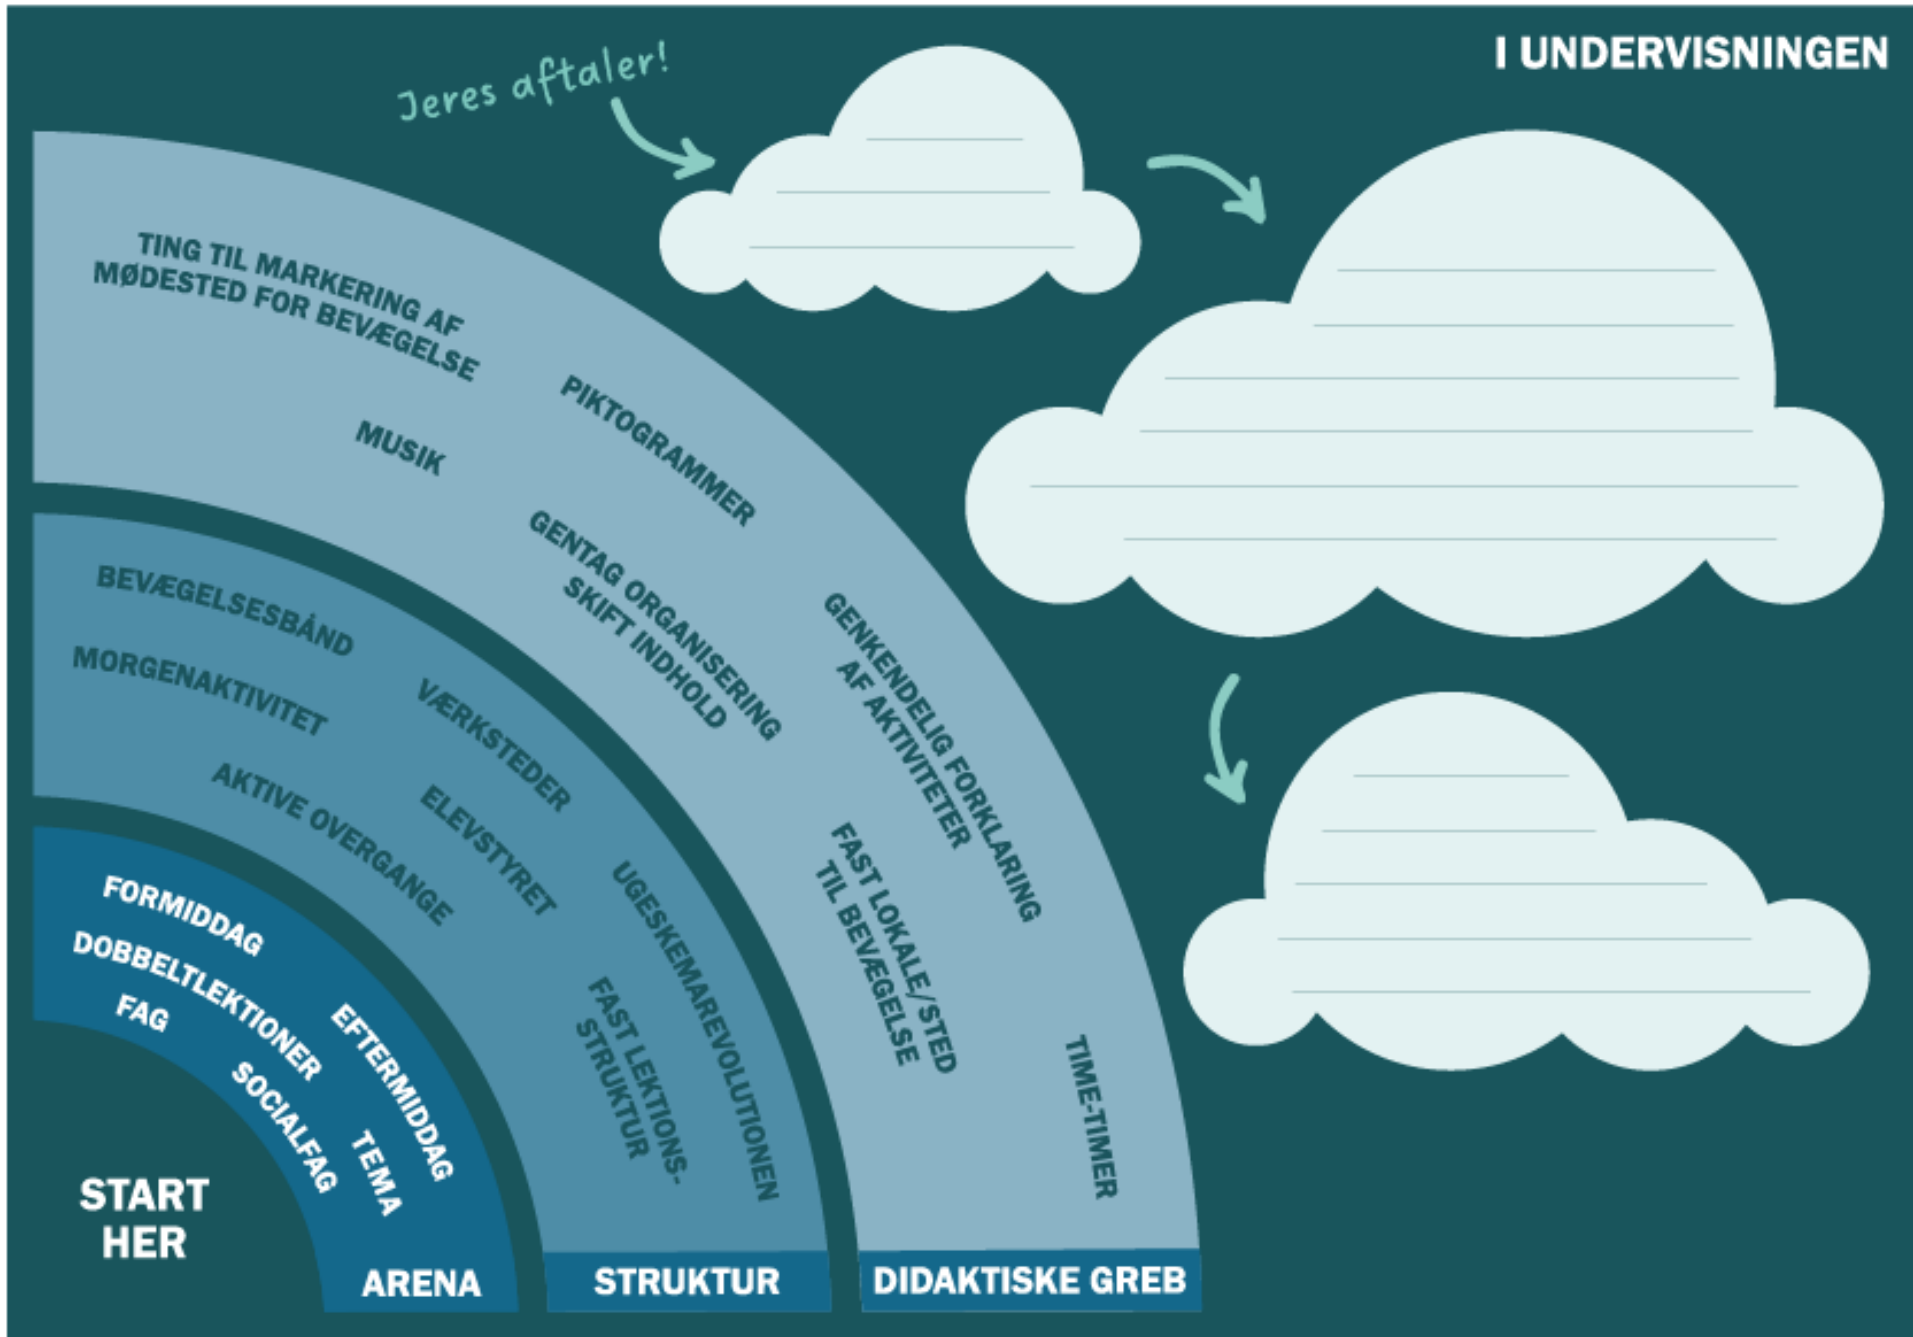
I UNDERVISNINGEN

Jeres aftaler!

TING TIL MARKERING AF MØDESTED FOR BEVÆGELSE

MUSIK

PIKTOGRAMMER

GENTAG ORGANISERING SKIFT INDHOLD

GENKENDELIG FORKLARING AF AKTIVITETER

FAST LOKALE/STED TIL BEVÆGELSE

TIME-TIMER

BEVÆGELSESBÅND

MORGENAKTIVITET

VÆRKSTEDER

AKTIVE OVERGANGE

ELEVSTYRET

UGESKEMAREVOLUTIONEN

FAST LEKTIONSSTRUKTUR

FORMIDDAG

DOBBELTLEKTIONER

FAG

EFTERMIDDAG

SOCIALFAG

TEMA

START HER

ARENA

STRUKTUR

DIDAKTISKE GREB